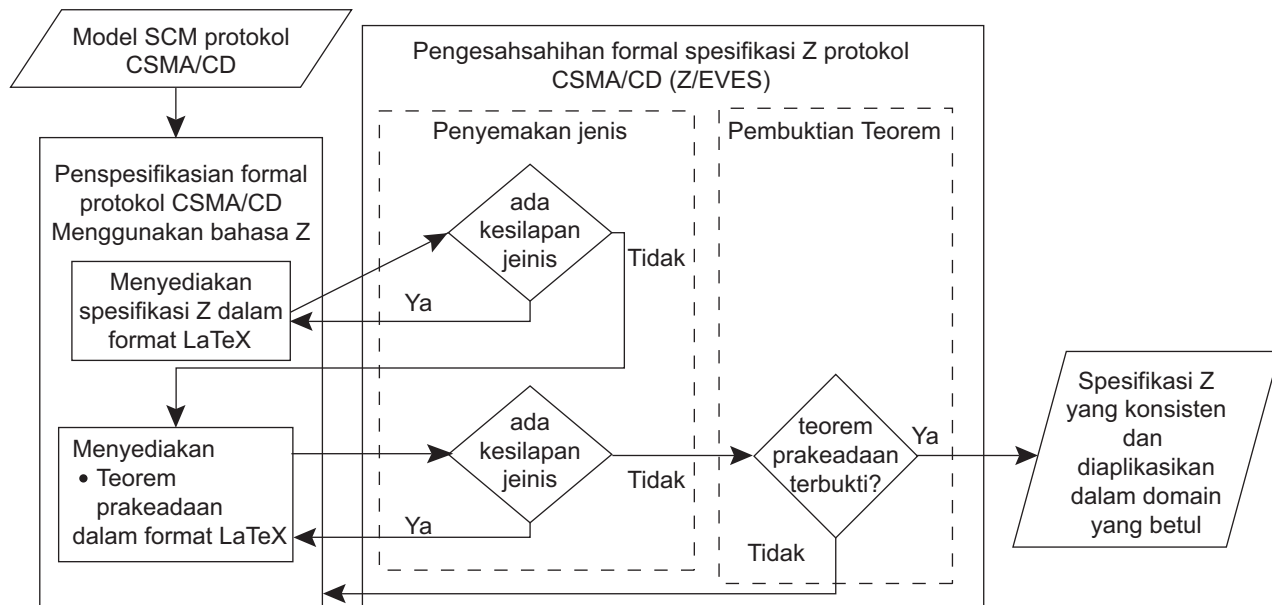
Model SCM protokol CSMA/CD

Pengesahsahihan formal spesifikasi Z protokol CSMA/CD (Z/EVES)

Penyemakan jenis

Pembuktian Teorem

Penspesifikasian formal protokol CSMA/CD Menggunakan bahasa Z

ada kesilapan jeinis

Tidak

Menyediakan spesifikasi Z dalam format LaTeX

Ya

Spesifikasi Z yang konsisten dan diaplikasikan dalam domain yang betul

Menyediakan
• Teorem prakeadaan
dalam format LaTeX

ada kesilapan jeinis

Tidak

teorem prakeadaan terbukti?

Ya

Ya

Tidak